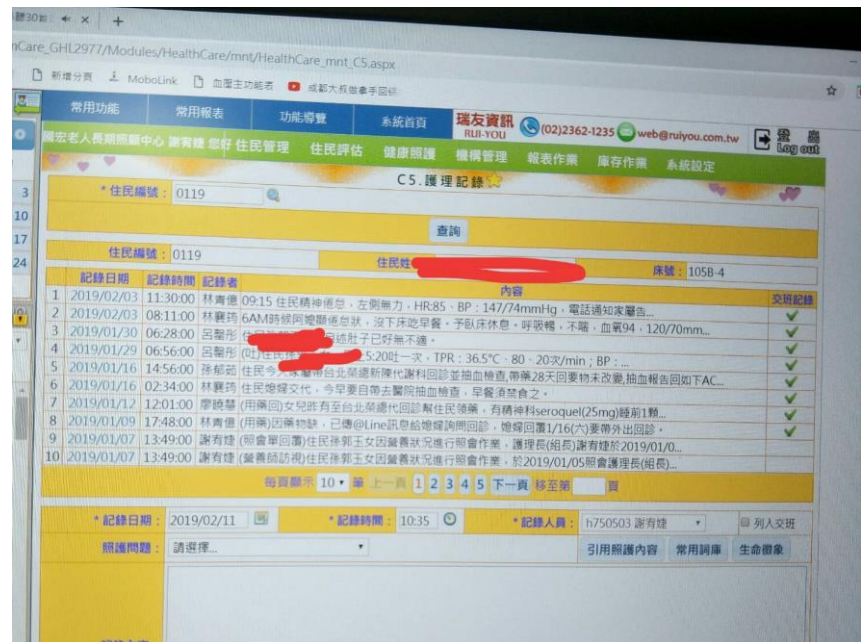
nCare_GHI2977/Modules/HealthCare/mnt/HealthCare_mnt_C5.aspx

新增分頁 MoboLink 血壓主功能表 成都大叔做拿手回鍋

常用功能 常用報表 功能導覽 系統首頁 瑞友資訊 RUI-YOU (02)2362-1235 web@ruiyou.com.tw 登出 Log out

國宏老人長期照顧中心 謝宥婕 您好 住民管理 住民評估 健康照護 機構管理 報表作業 庫存作業 系統設定

C5. 護理記錄

* 住民編號: 0119

查詢

住民編號: 0119 住民姓 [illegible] 床號: 105B-4

| | 記錄日期 | 記錄時間 | 記錄者 | 內容 | 交班記錄 |
|---|---|---|---|---|---|
| 1 | 2019/02/03 | 11:30:00 | 林青億 | 09:15 住民精神倦怠，左側無力，HR:85，BP：147/74mmHg，電話通知家屬告... | ✔ |
| 2 | 2019/02/03 | 08:11:00 | 林襄筠 | 6AM時候阿嬤精倦怠狀，沒下床吃早餐，予臥床休息，呼吸稱，不喘，血氧94，120/70mm... | ✔ |
| 3 | 2019/01/30 | 06:28:00 | 呂鑿彤 | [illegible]肚子已好無不適。 | ✔ |
| 4 | 2019/01/29 | 06:56:00 | 呂鑿彤 | (吐)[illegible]5:20吐一次，TPR：36.5°C，80，20次/min；BP：... | ✔ |
| 5 | 2019/01/16 | 14:56:00 | 孫郁茹 | 住民今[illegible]台北榮總新陳代謝科回診並抽血檢查,帶藥28天回要物未改變,抽血報告回如下AC... | ✔ |
| 6 | 2019/01/16 | 02:34:00 | 林襄筠 | 住民媳婦文化，今早要自帶去醫院抽血檢查，早餐須禁食之。 | ✔ |
| 7 | 2019/01/12 | 12:01:00 | 廖映慧 | (用藥回)女兒昨有至台北榮總代回診幫住民領藥，有精神科seroquel(25mg)睡前1顆... | ✔ |
| 8 | 2019/01/09 | 17:48:00 | 林青億 | (用藥)因藥物缺，已傳@Line訊息給媳婦詢問回診，媳婦回覆1/16(六)要帶外出回診。 | ✔ |
| 9 | 2019/01/07 | 13:49:00 | 謝宥婕 | (照會單回覆)住民孫郭玉女因營養狀況進行照會作業，護理長(組長)謝宥婕於2019/01/0... | ✔ |
| 10 | 2019/01/07 | 13:49:00 | 謝宥婕 | (營養師訪視)住民孫郭玉女因營養狀況進行照會作業，於2019/01/05照會護理長(組長)... | ✔ |

每頁顯示 10 筆 上一頁 1 2 3 4 5 下一頁 移至第 頁

* 記錄日期: 2019/02/11 * 記錄時間: 10:35 * 記錄人員: h750503 謝宥婕 列入交班

照護問題: 請選擇... 引用照護內容 常用詞庫 生命徵象